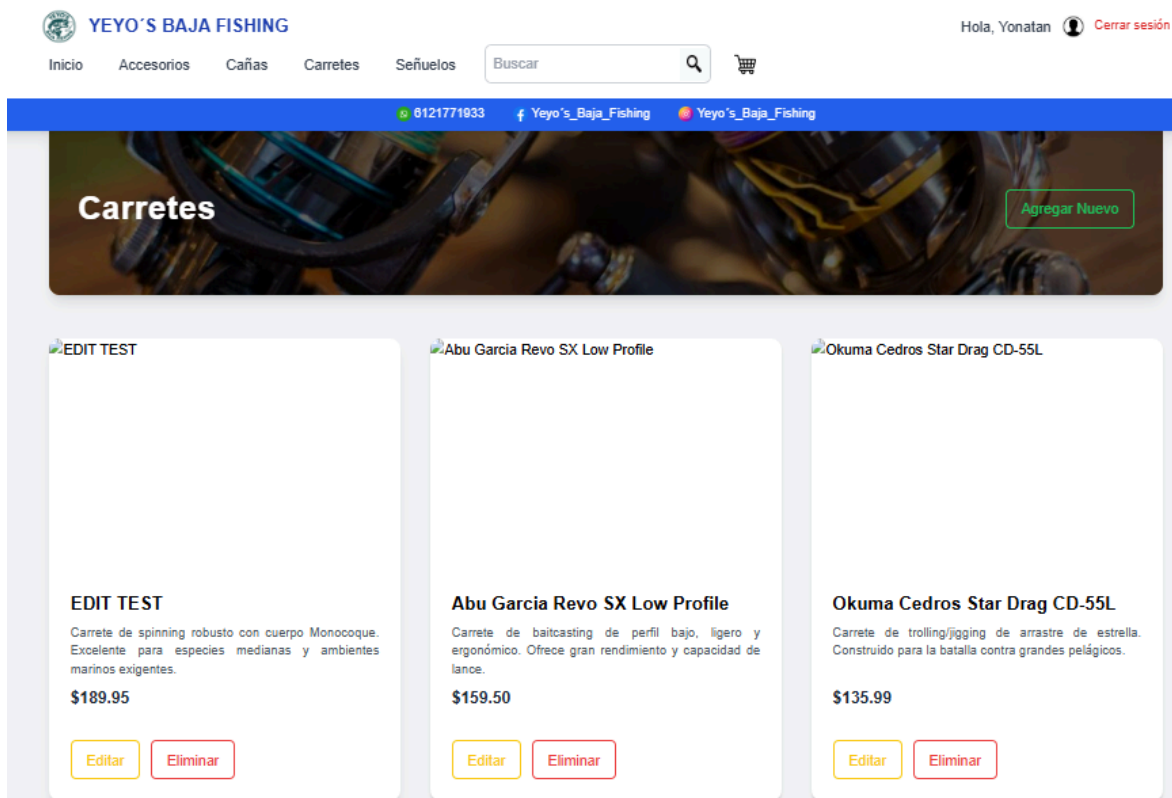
YEYO´S BAJA FISHING

Hola, Yonatan Cerrar sesión

Inicio Accesorios Cañas Carretes Señuelos Buscar

6121771933 Yeyo´s_Baja_Fishing Yeyo´s_Baja_Fishing

Carretes

Agregar Nuevo

EDIT TEST

EDIT TEST

Carrete de spinning robusto con cuerpo Monocoque. Excelente para especies medianas y ambientes marinos exigentes.

$189.95

Editar Eliminar

Abu Garcia Revo SX Low Profile

Abu Garcia Revo SX Low Profile

Carrete de baitcasting de perfil bajo, ligero y ergonómico. Ofrece gran rendimiento y capacidad de lance.

$159.50

Editar Eliminar

Okuma Cedros Star Drag CD-55L

Okuma Cedros Star Drag CD-55L

Carrete de trolling/jigging de arrastre de estrella. Construido para la batalla contra grandes pelágicos.

$135.99

Editar Eliminar